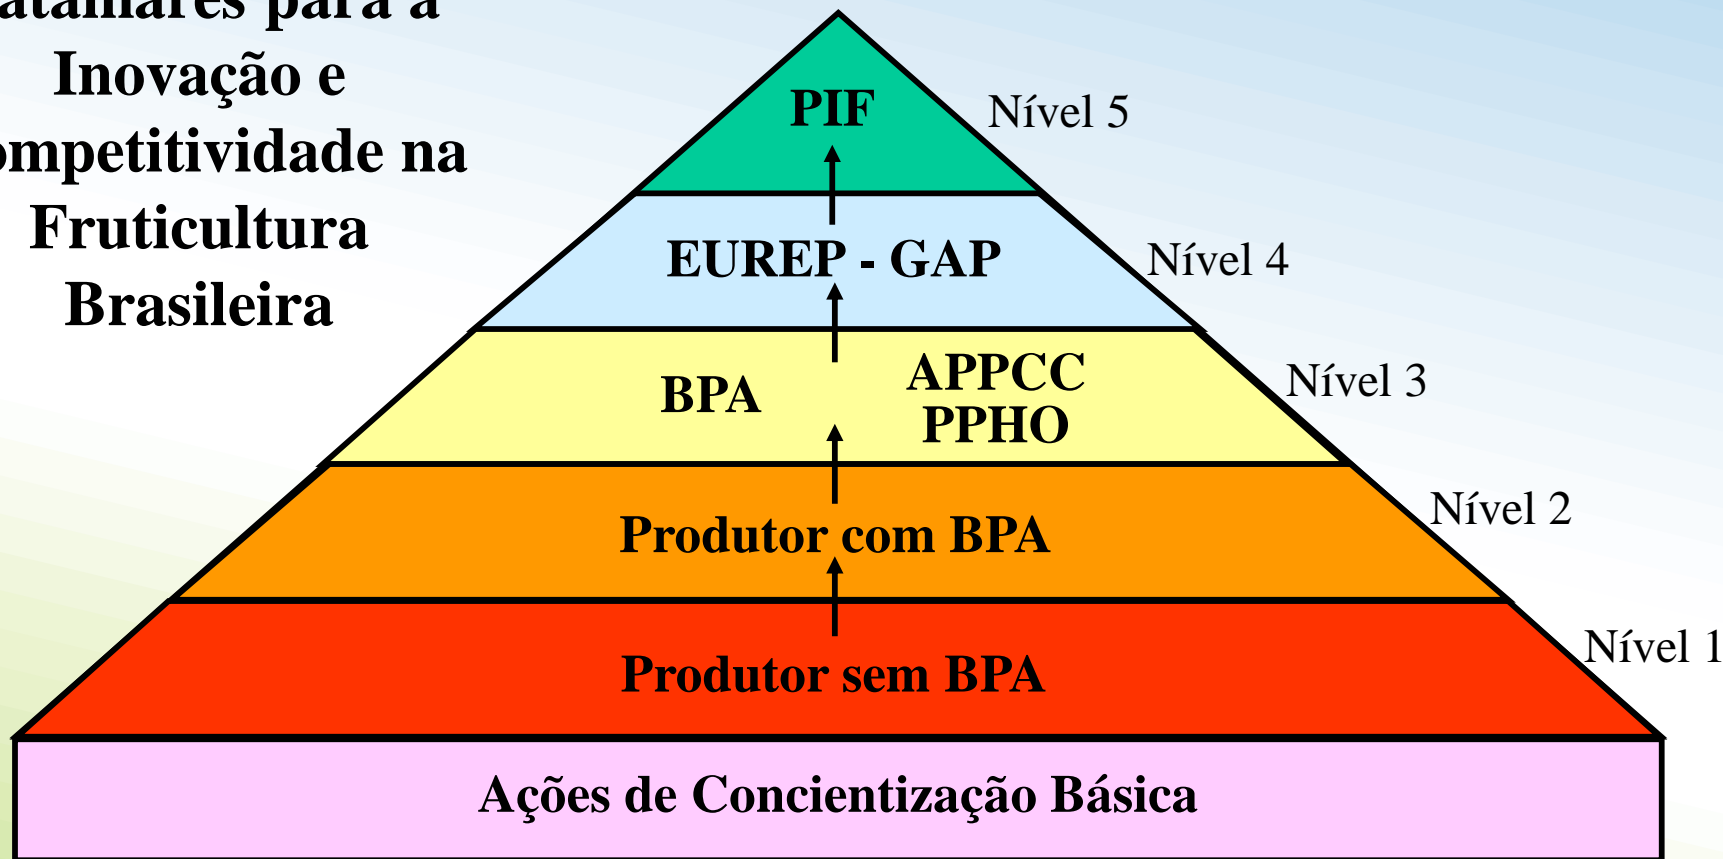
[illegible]atamares para a Inovação e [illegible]mpetitividade na Fruticultura Brasileira

PIF
Nível 5

EUREP - GAP
Nível 4

BPA
APPCC
PPHO
Nível 3

Produtor com BPA
Nível 2

Produtor sem BPA
Nível 1

Ações de Concientização Básica